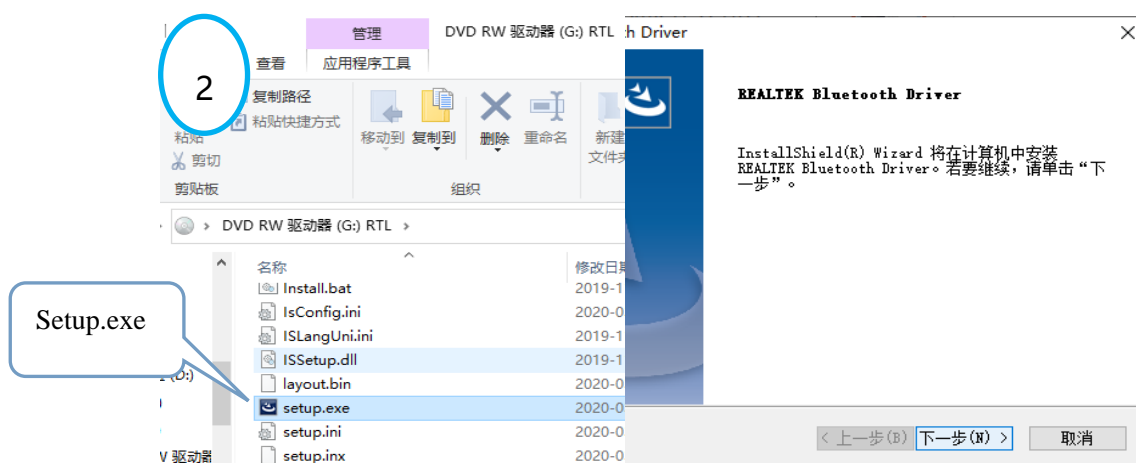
2

管理

DVD RW 驱动器 (G:) RTL

查看

应用程序工具

复制路径

粘贴快捷方式

粘贴

剪切

剪贴板

移动到

复制到

删除

重命名

新建

文件夹

组织

DVD RW 驱动器 (G:) RTL

名称

修改日期

Install.bat

2019-1

IsConfig.ini

2020-0

ISLangUni.ini

2019-1

ISSetup.dll

2019-1

layout.bin

2020-0

setup.exe

2020-0

setup.ini

2020-0

setup.inx

2020-0

(D:)

V 驱动器

Setup.exe

h Driver

REALTEK Bluetooth Driver

InstallShield(R) Wizard 将在计算机中安装 REALTEK Bluetooth Driver。若要继续，请单击“下一步”。

< 上一步(B)

下一步(N) >

取消